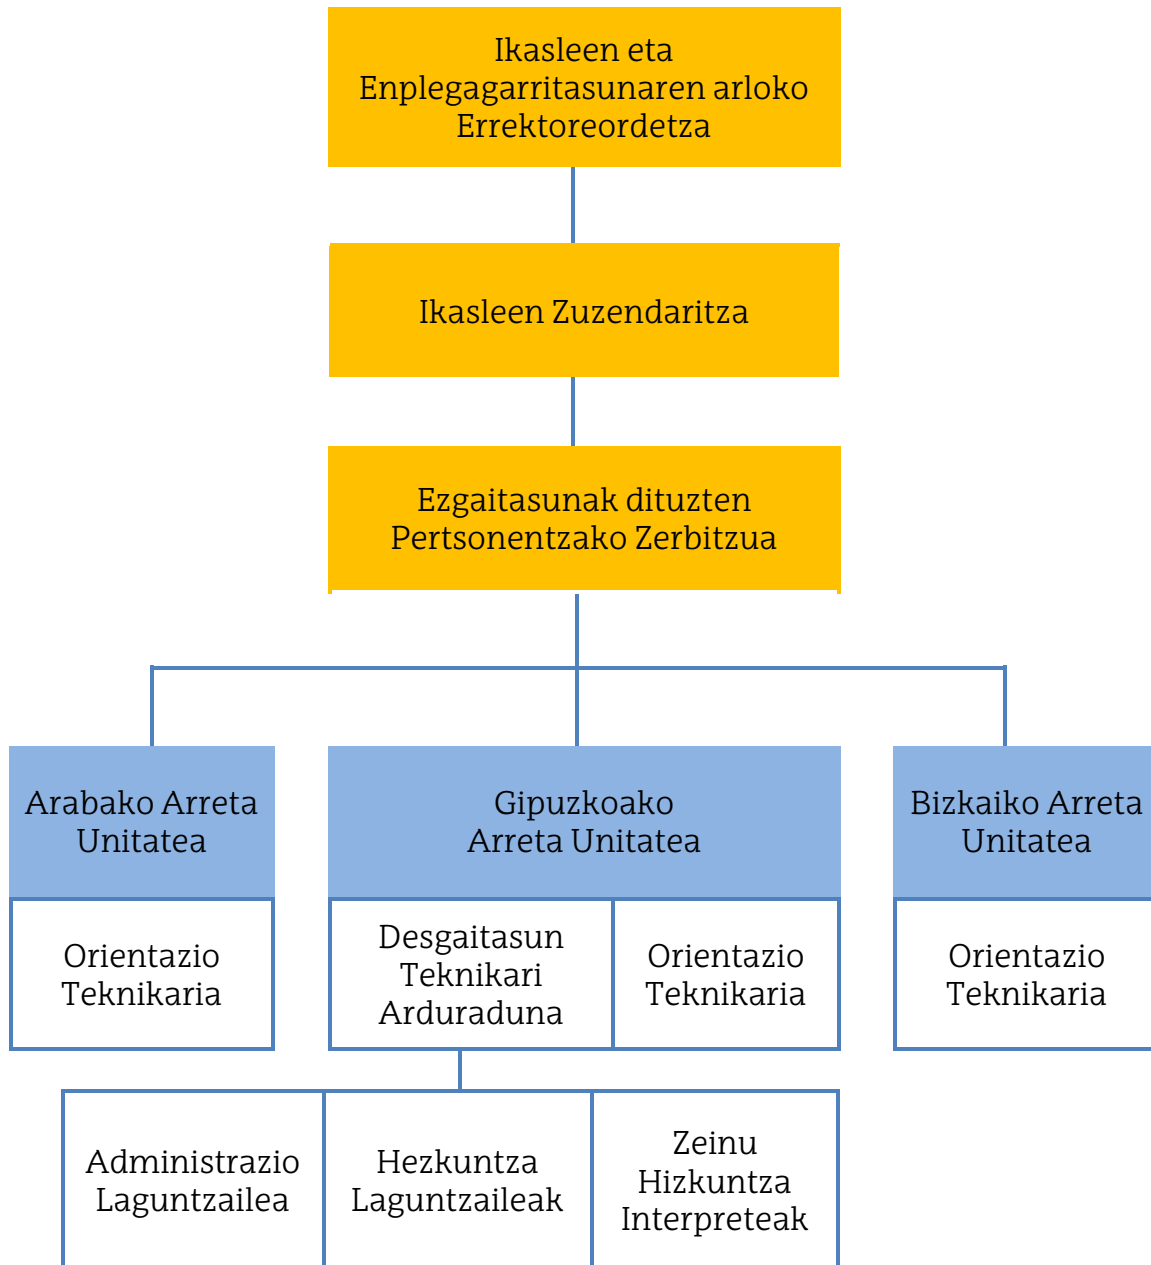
Ikasleen eta Enplegagarritasunaren arloko Errektoreordetza

Ikasleen Zuzendaritza

Ezgaitasunak dituzten Pertsonentzako Zerbitzua

Arabako Arreta Unitatea

Orientazio Teknikaria

Gipuzkoako Arreta Unitatea

Desgaitasun Teknikari Arduraduna

Orientazio Teknikaria

Bizkaiko Arreta Unitatea

Orientazio Teknikaria

Administrazio Laguntzailea

Hezkuntza Laguntzaileak

Zeinu Hizkuntza Interpreteak